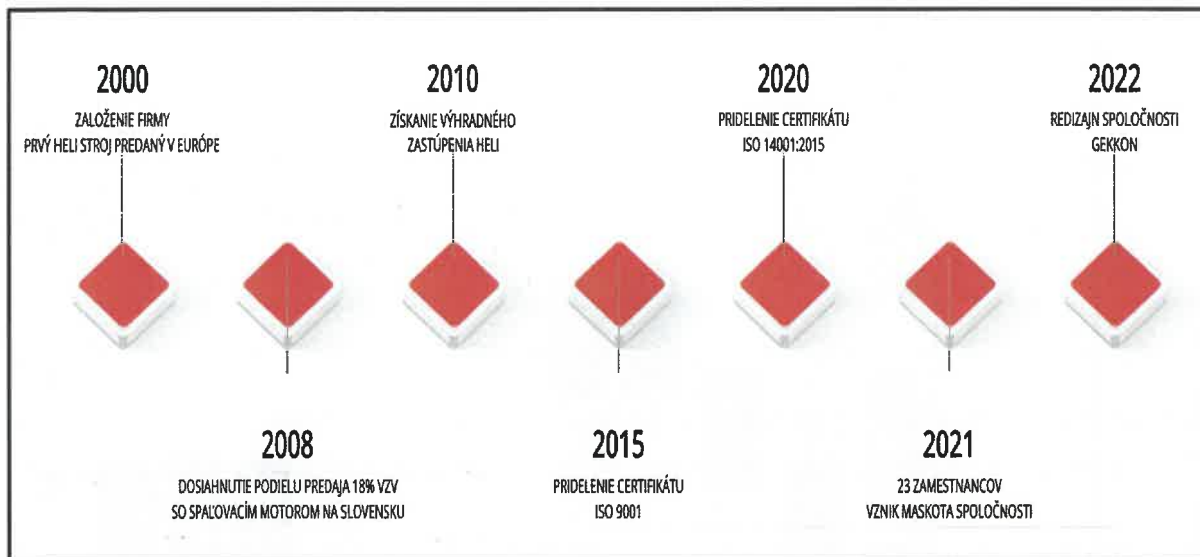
2000
ZALOŽENIE FIRMY
PRVÝ HELI STROJ PREDANÝ V EURÓPE

2010
ZÍSKANIE VÝHRADNÉHO
ZASTÚPENIA HELI

2020
PRIDELENIE CERTIFIKÁTU
ISO 14001:2015

2022
REDIZAJN SPOLOČNOSTI
GEKKON

2008
DOSIAHNUTIE PODIELU PREDAJA 18% VZV
SO SPAĽOVACÍM MOTOROM NA SLOVENSKU

2015
PRIDELENIE CERTIFIKÁTU
ISO 9001

2021
23 ZAMESTNANCOV
VZNIK MASKOTA SPOLOČNOSTI